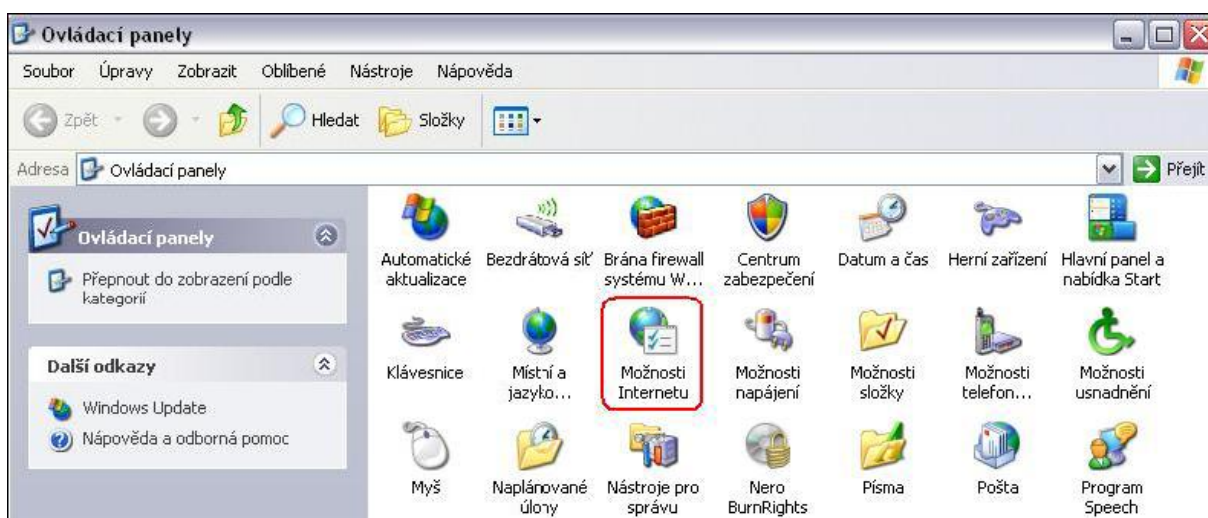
Ovládací panely

Soubor Úpravy Zobrazit Oblíbené Nástroje Nápověda

Zpět Hledat Složky

Adresa Ovládací panely

Přejít

Ovládací panely

Přepnout do zobrazení podle kategorií

Další odkazy

Windows Update

Nápověda a odborná pomoc

Automatické aktualizace

Bezdrátová síť

Brána firewall systému W...

Centrum zabezpečení

Datum a čas

Herní zařízení

Hlavní panel a nabídka Start

Klávesnice

Místní a jazyko...

Možnosti Internetu

Možnosti napájení

Možnosti složky

Možnosti telefon...

Možnosti usnadnění

Myš

Naplánované úlohy

Nástroje pro správu

Nero BurnRights

Písma

Pošta

Program Speech